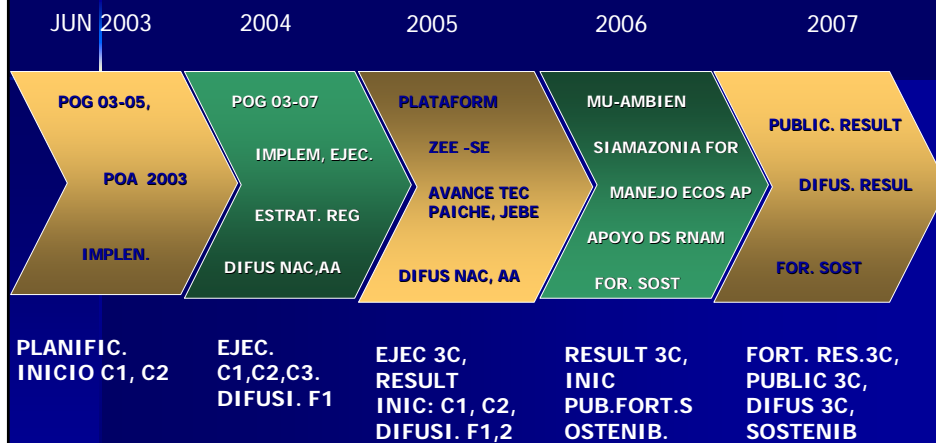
JUN 2003

2004

2005

2006

2007

POG 03-05,

POA 2003

IMPLEN.

POG 03-07

IMPLEM, EJEC.

ESTRAT. REG

DIFUS NAC,AA

PLATAFORM

ZEE -SE

AVANCE TEC PAICHE, JEBE

DIFUS NAC, AA

MU-AMBIEN

SIAMAZONIA FOR

MANEJO ECOS AP

APOYO DS RNAM

FOR. SOST

PUBLIC. RESULT

DIFUS. RESUL

FOR. SOST

PLANIFIC. INICIO C1, C2

EJEC. C1,C2,C3. DIFUSI. F1

EJEC 3C, RESULT INIC: C1, C2, DIFUSI. F1,2

RESULT 3C, INIC PUB.FORT.S OSTENIB.

FORT. RES.3C, PUBLIC 3C, DIFUS 3C, SOSTENIB